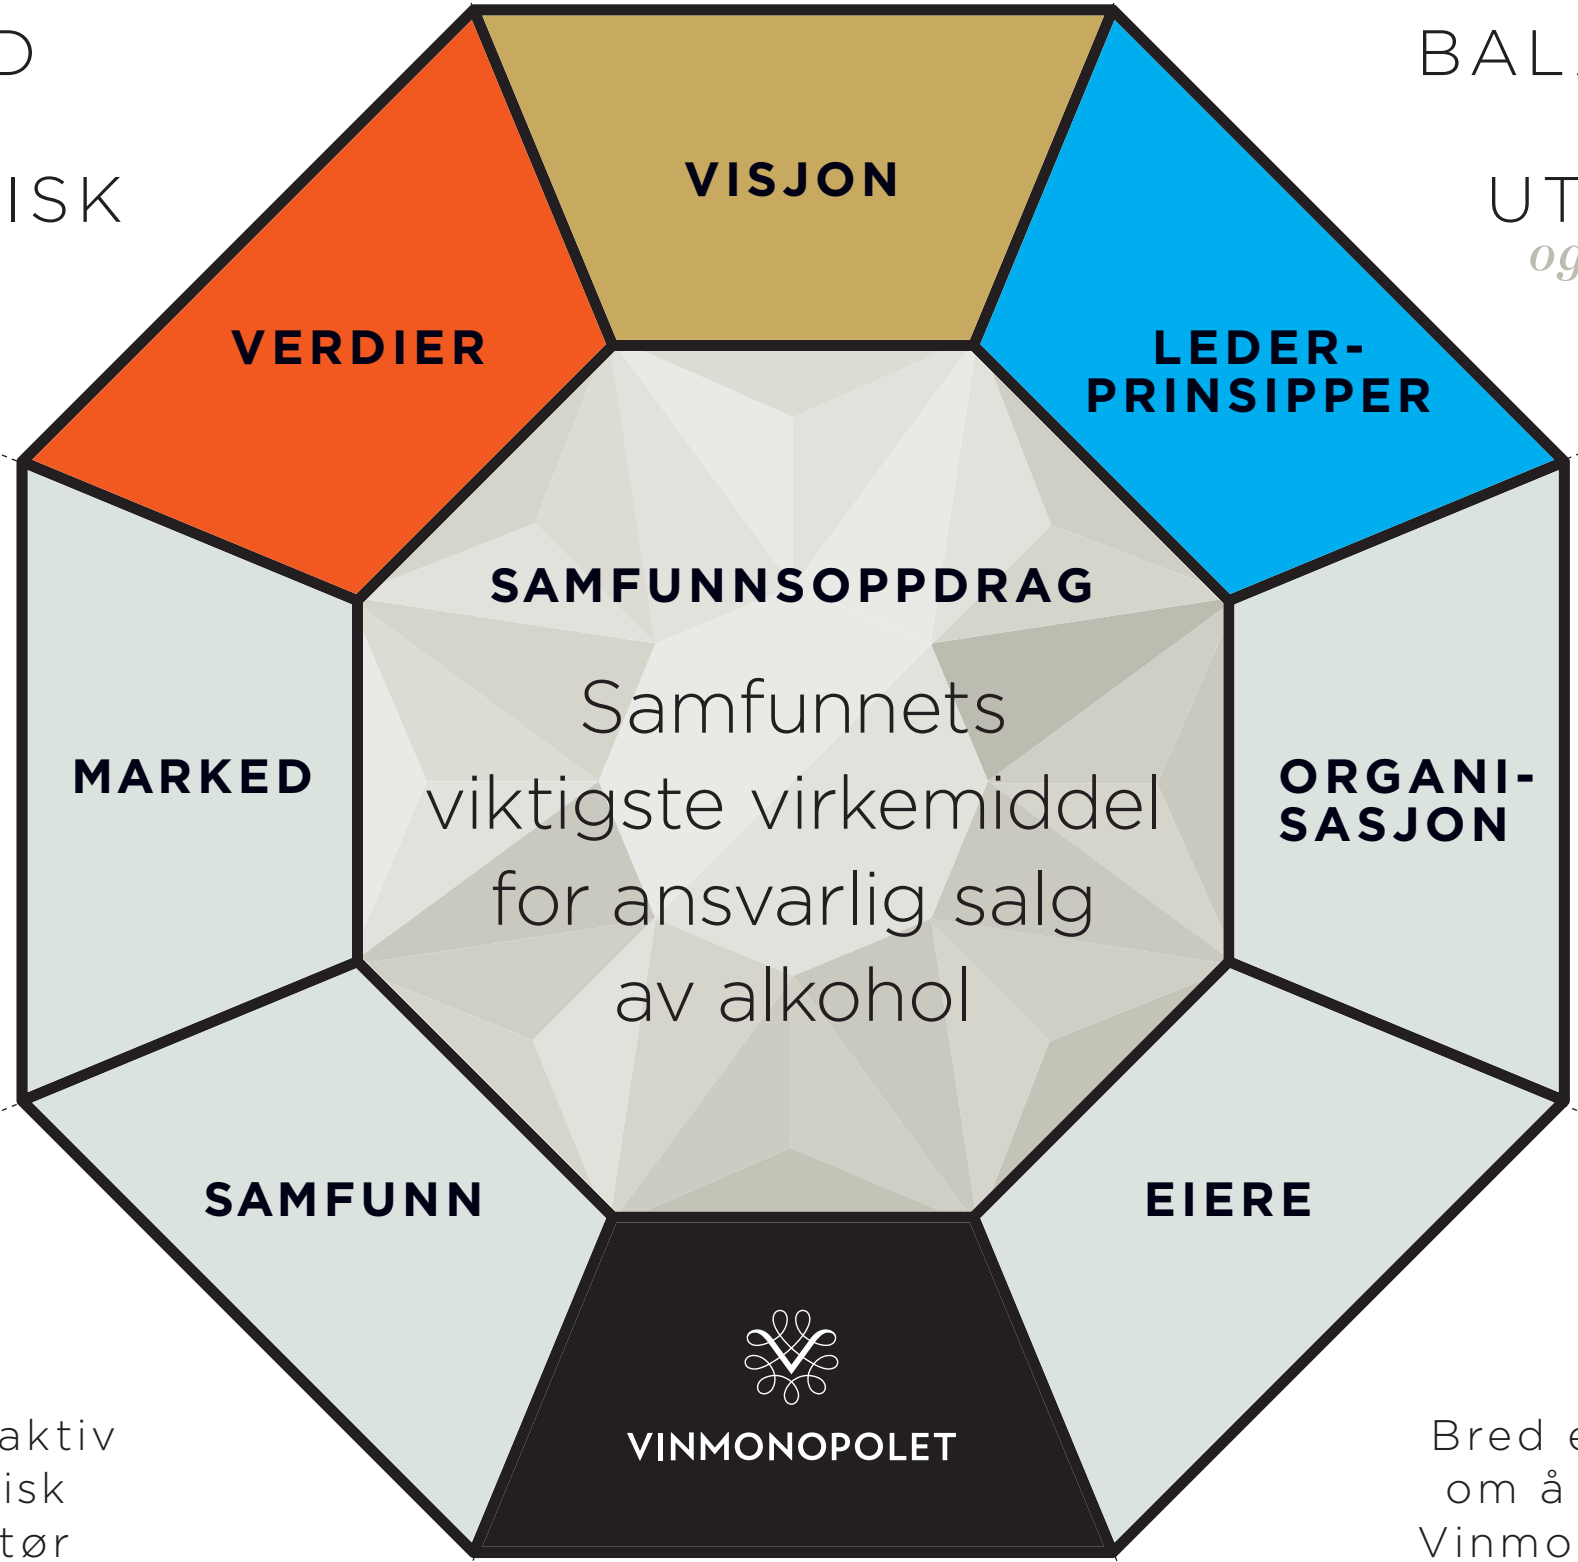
D

ISK

BAL

UT
og

VISJON

VERDIER

LEDER-
PRINSIPPER

SAMFUNNSOPPDRAG

Samfunnets viktigste virkemiddel for ansvarlig salg av alkohol

MARKED

ORGANI-
SASJON

SAMFUNN

EIERE

VINMONOPOLET

aktiv
isk
tør

Bred
om å
Vinmo